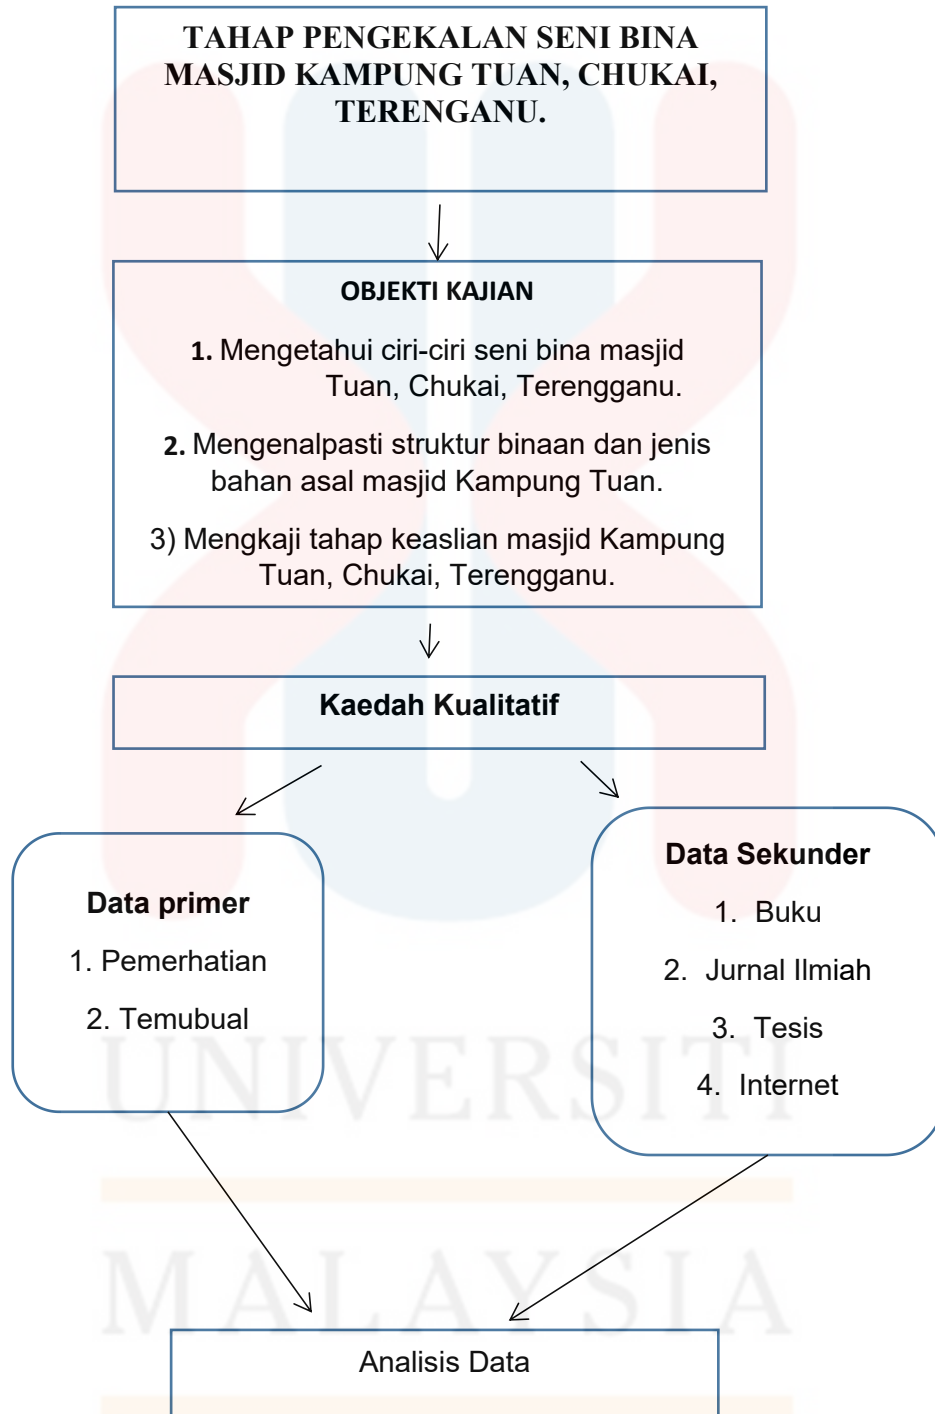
TAHAP PENGEKALAN SENI BINA MASJID KAMPUNG TUAN, CHUKAI, TERENGANU.

OBJEKTI KAJIAN

1. Mengetahui ciri-ciri seni bina masjid Tuan, Chukai, Terengganu.

2. Mengenalpasti struktur binaan dan jenis bahan asal masjid Kampung Tuan.

3) Mengkaji tahap keaslian masjid Kampung Tuan, Chukai, Terengganu.

Kaedah Kualitatif

Data primer

1. Pemerhatian

2. Temubual

Data Sekunder

1. Buku

2. Jurnal Ilmiah

3. Tesis

4. Internet

UNIVERSITI MALAYSIA

Analisis Data